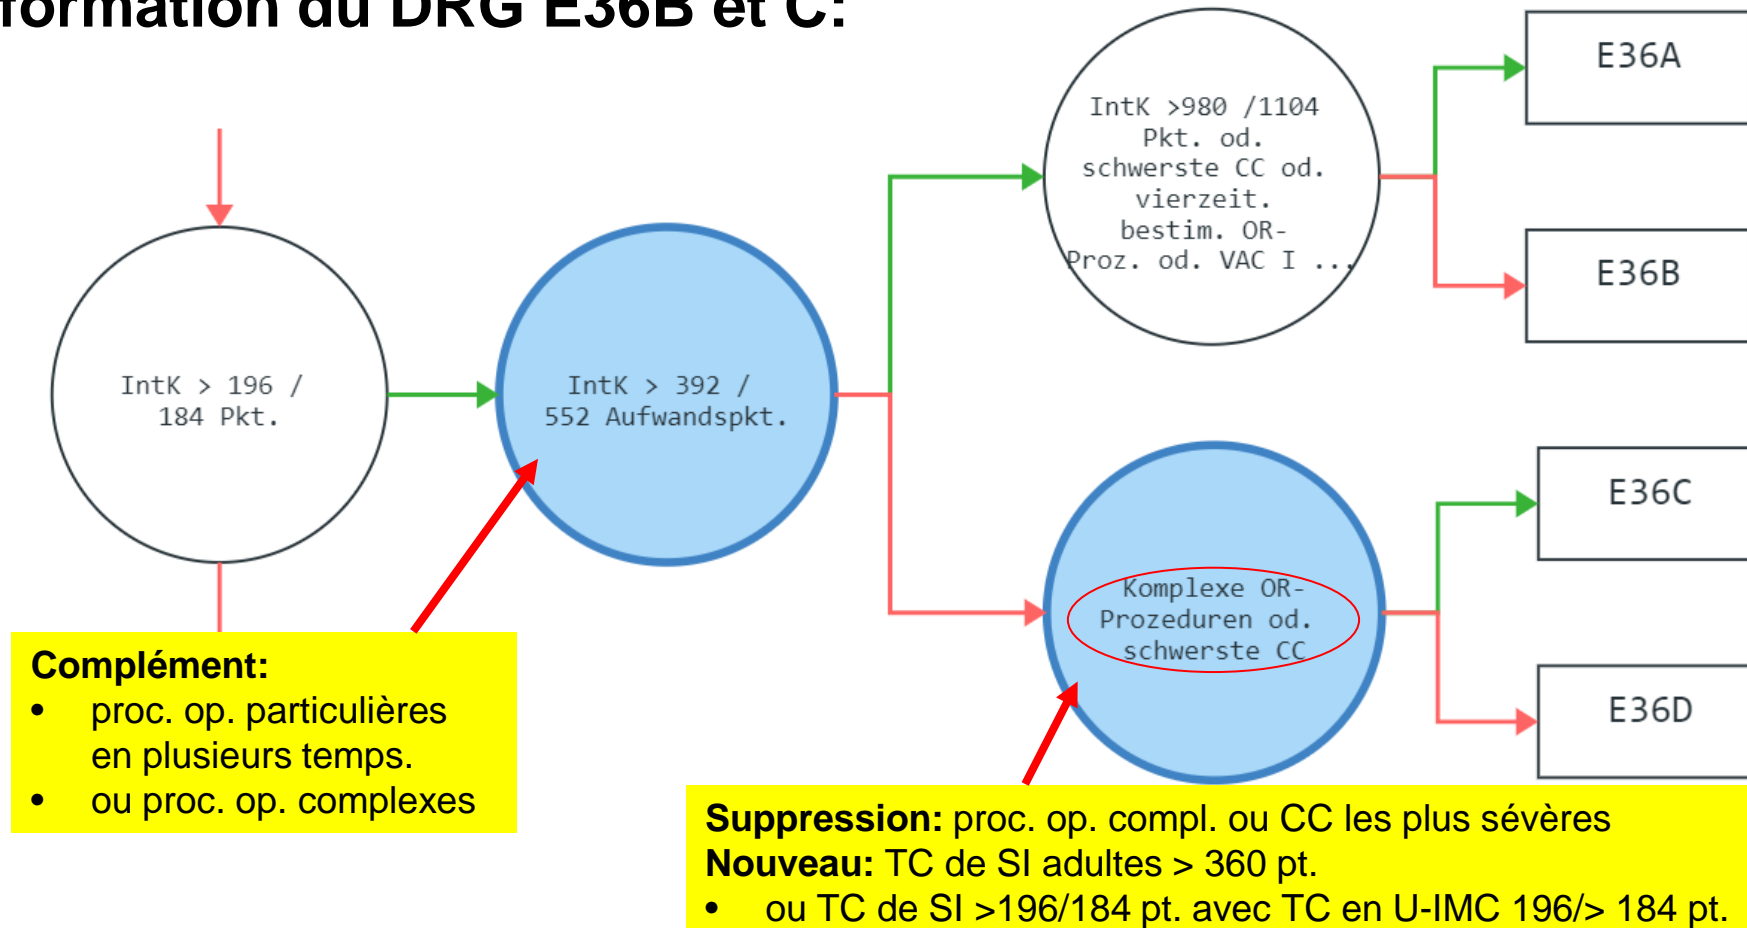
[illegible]formation du DRG E36B et C:

IntK > 196 / 184 Pkt.

IntK > 392 / 552 Aufwandspkt.

IntK >980 /1104 Pkt. od. schwerste CC od. vierzeit. bestim. OR-Proz. od. VAC I ...

E36A

E36B

Komplexe OR-Prozeduren od. schwerste CC

E36C

E36D

**Complément:**
- proc. op. particulières en plusieurs temps.
- ou proc. op. complexes

**Suppression:** proc. op. compl. ou CC les plus sévères
**Nouveau:** TC de SI adultes > 360 pt.
- ou TC de SI >196/184 pt. avec TC en U-IMC 196/> 184 pt.